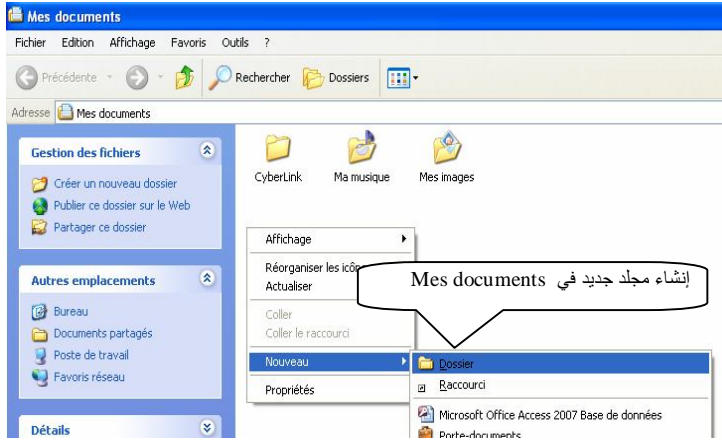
Mes documents

Fichier Edition Affichage Favoris Outils ?

Précédente Rechercher Dossiers

Adresse Mes documents

Gestion des fichiers

Créer un nouveau dossier

Publier ce dossier sur le Web

Partager ce dossier

Autres emplacements

Bureau

Documents partagés

Poste de travail

Favoris réseau

Détails

CyberLink

Ma musique

Mes images

Affichage

Réorganiser les icô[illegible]

Actualiser

Coller

Coller le raccourci

Nouveau

Propriétés

إنشاء مجلد جديد في Mes documents

Dossier

Raccourci

Microsoft Office Access 2007 Base de données

Porte-documents